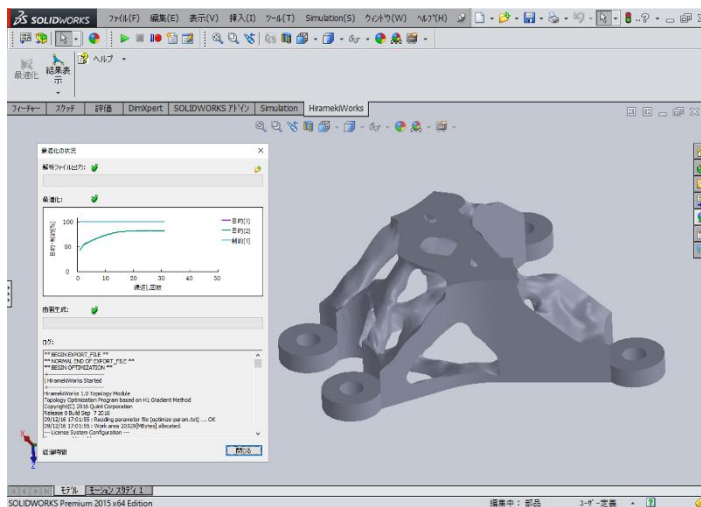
SOLIDWORKS ファイル(F) 編集(E) 表示(V) 挿入(I) ツール(T) Simulation(S) ウィンドウ(W) ヘルプ(H)

最適化 結果表示 ヘルプ

フィーチャー スケッチ 評価 DimXpert SOLIDWORKS アドイン Simulation HiramekiWorks

最適化の状況

解析ファイル出力:

最適化:

| 凡例 |
|---|
| 目的[1] |
| 目的[2] |
| 制約[1] |

100
50
0
0 10 20 30 40 50
繰返し回数
目的・制約[%]

曲面生成:

ログ:

** BEGIN EXPORT_FILE **
** NORMAL END OF EXPORT_FILE **
** BEGIN OPTIMIZATION **
HiramekiWorks Started
HiramekiWorks 1.0 Topology Module
Topology Optimization Program based on H1 Gradient Method
Copyright(C) 2016 Quint Corporation
Release 1 Build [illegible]
09/12/16 17:01:55 : Reading parameter file [optimize-param.txt] ... OK
09/12/16 17:01:55 : Work area 2032[Mbytes] allocated.
--- License System Configuration ---

経過時間

閉じる

モデル モーション スタディ 1

SOLIDWORKS Premium 2015 x64 Edition

編集中: 部品 ユーザー定義